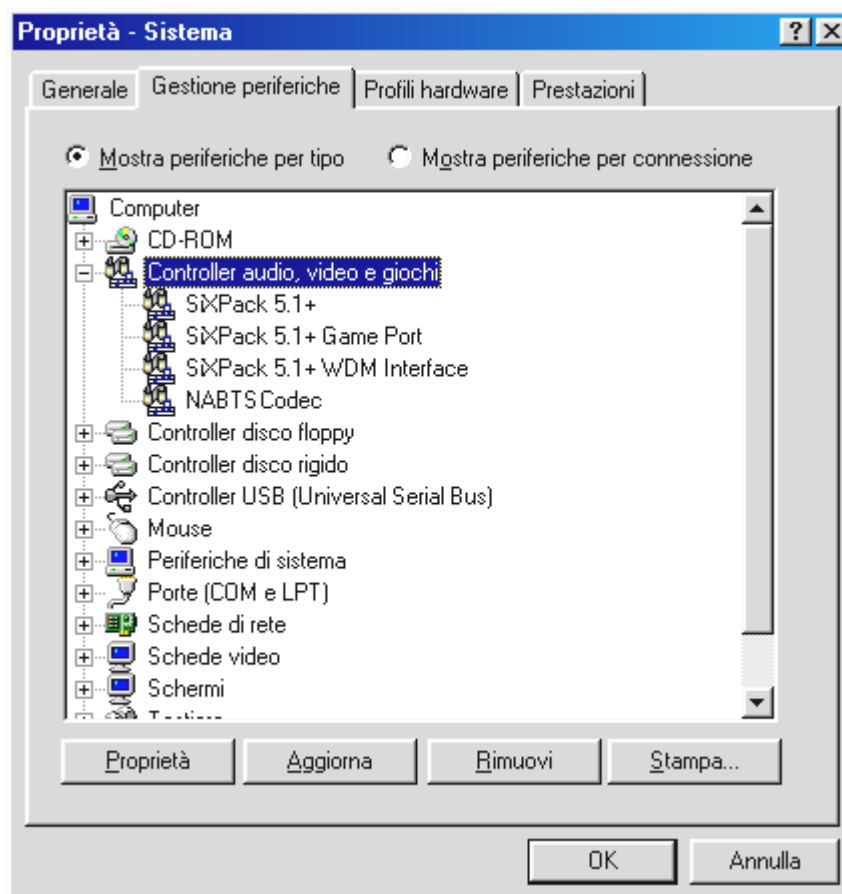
Proprietà - Sistema

?

Generale | Gestione periferiche | Profili hardware | Prestazioni

Mostra periferiche per tipo
Mostra periferiche per connessione

Computer
CD-ROM
Controller audio, video e giochi
SiXPack 5.1+
SiXPack 5.1+ Game Port
SiXPack 5.1+ WDM Interface
NABTS Codec
Controller disco floppy
Controller disco rigido
Controller USB (Universal Serial Bus)
Mouse
Periferiche di sistema
Porte (COM e LPT)
Schede di rete
Schede video
Schermi
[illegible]

Proprietà
Aggiorna
Rimuovi
Stampa...

OK
Annulla